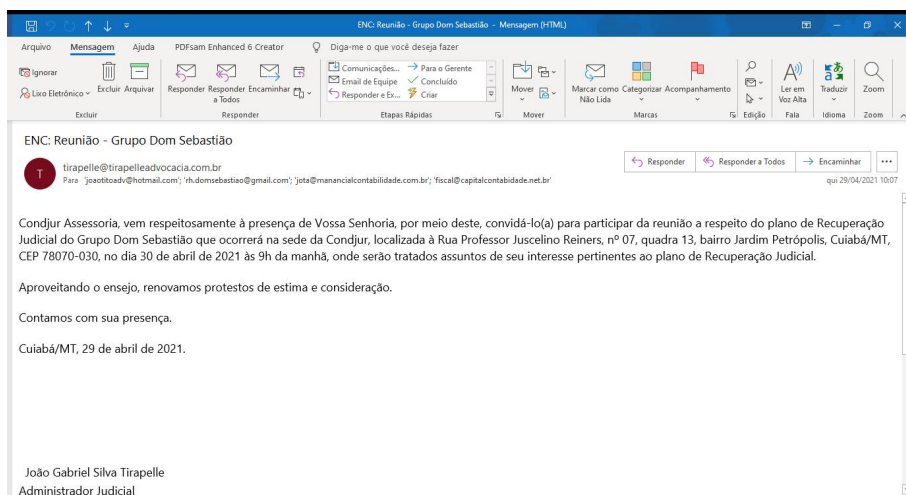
ENC: Reunião - Grupo Dom Sebastião - Mensagem (HTML)

Arquivo Mensagem Ajuda PDFsam Enhanced 6 Creator Diga-me o que você deseja fazer

Ignorar
Lixo Eletrônico
Excluir Arquivar
Excluir

Responder Responder a Todos Encaminhar
Responder

Comunicações... Para o Gerente
Email de Equipe Concluído
Responder e Ex... Criar
Etapas Rápidas

Mover
Mover

Marcar como Não Lida Categorizar Acompanhamento
Marcas

Edição

Ler em Voz Alta
Fala

Traduzir
Idioma

Zoom
Zoom

ENC: Reunião - Grupo Dom Sebastião

T

tirapelle@tirapelleadvocacia.com.br
Para 'joaotitoadv@hotmail.com'; 'rh.domsebastiao@gmail.com'; 'jota@manancialcontabilidade.com.br'; 'fiscal@capitalcontabidade.net.br'

Responder Responder a Todos Encaminhar ...

qui 29/04/2021 10:07

Condjur Assessoria, vem respeitosamente à presença de Vossa Senhoria, por meio deste, convidá-lo(a) para participar da reunião a respeito do plano de Recuperação Judicial do Grupo Dom Sebastião que ocorrerá na sede da Condjur, localizada à Rua Professor Juscelino Reiners, nº 07, quadra 13, bairro Jardim Petrópolis, Cuiabá/MT, CEP 78070-030, no dia 30 de abril de 2021 às 9h da manhã, onde serão tratados assuntos de seu interesse pertinentes ao plano de Recuperação Judicial.

Aproveitando o ensejo, renovamos protestos de estima e consideração.

Contamos com sua presença.

Cuiabá/MT, 29 de abril de 2021.

João Gabriel Silva Tirapelle
Administrador Judicial